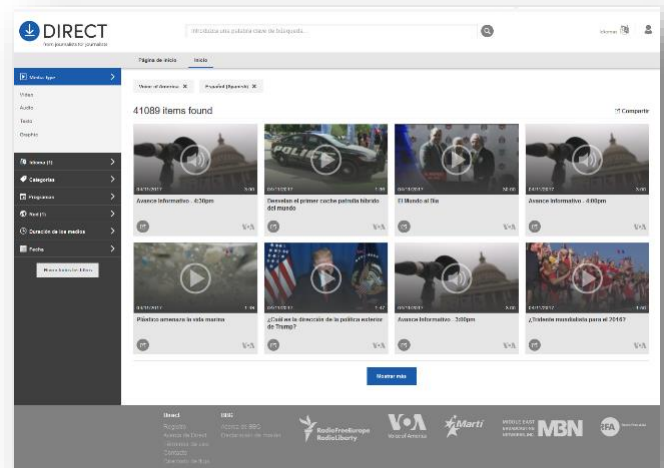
DIRECT
from journalists for journalists

Introduzca una palabra clave de búsqueda...

Página de inicio   Inicio

Media type
Video
Audio
Texto
Graphic

Idioma (1)
Categorías
Programas
Red (1)
Duración de los medios
Fecha

Voice of America ✕   Español (Spanish) ✕

41089 items found

Compartir

Avance Informativo - 4:30pm

Derrotan el primer coche patrulla híbrido del mundo

El Mundo al Día

Avance Informativo - 4:00pm

Plástico amenaza la vida marina

¿Cuál es la dirección de la política exterior de Trump?

Avance Informativo - 3:00pm

¿Trabante mundialista para el 2018?

Mostrar más

Direct
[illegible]

BBG
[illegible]

RadioFreeEurope RadioLiberty
VOA Voice of America
Martí
MBN
RFA